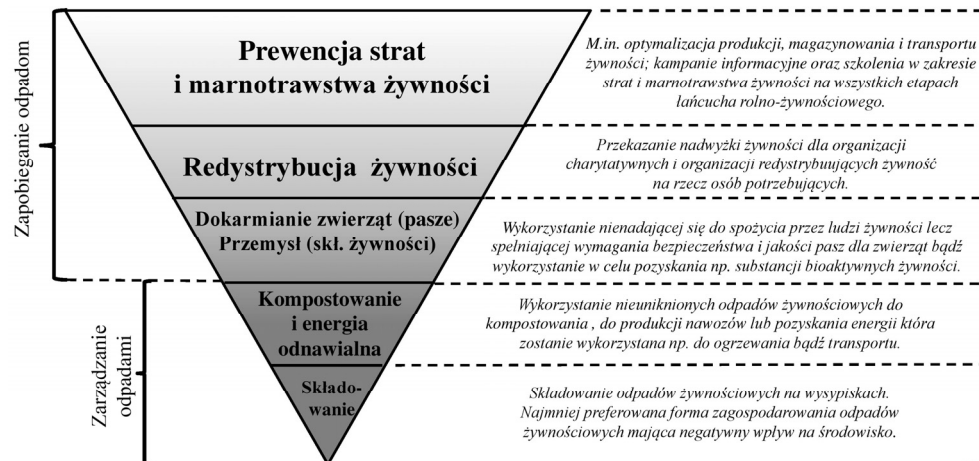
Zapobieganie odpadom

Zarządzanie odpadami

Prewencja strat i marnotrawstwa żywności

M.in. optymalizacja produkcji, magazynowania i transportu żywności; kampanie informacyjne oraz szkolenia w zakresie strat i marnotrawstwa żywności na wszystkich etapach łańcucha rolno-żywnościowego.

Redystrybucja żywności

Przekazanie nadwyżki żywności dla organizacji charytatywnych i organizacji redystrybuujących zywność na rzecz osób potrzebujących.

Dokarmianie zwierząt (pasze)
Przemysł (skł. żywności)

Wykorzystanie nienadającej się do spożycia przez ludzi żywności lecz spełniającej wymagania bezpieczeństwa i jakości pasz dla zwierząt bądź wykorzystanie w celu pozyskania np. substancji bioaktywnych żywności.

Kompostowanie i energia odnawialna

Wykorzystanie nieuniknionych odpadów żywnościowych do kompostowania , do produkcji nawozów lub pozyskania energii która zostanie wykorzystana np. do ogrzewania bądź transportu.

Składowanie

Składowanie odpadów żywnościowych na wysypiskach. Najmniej preferowana forma zagospodarowania odpadów żywnościowych mająca negatywny wpływ na środowisko.